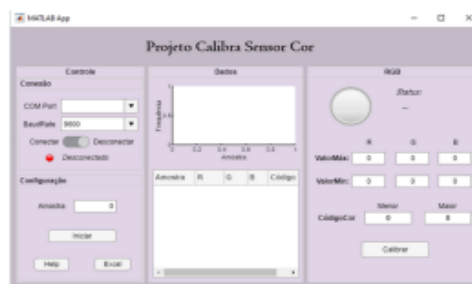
MATLAB App

Projeto Calibra Sensor Cor

Controle

Conexão

COM Port

BaudRate 9600

Conectar Desconectar

Desconectado

Configuração

Amostra 0

Iniciar

Help Excel

Dados

Frequência

Amostra

| Amostra | R | G | B | Código |
|---|---|---|---|---|

RGB

Status:

--

R G B

ValorMáx: 0 0 0

ValorMin: 0 0 0

Menor Maior

CódigoCor 0 0

Calibrar